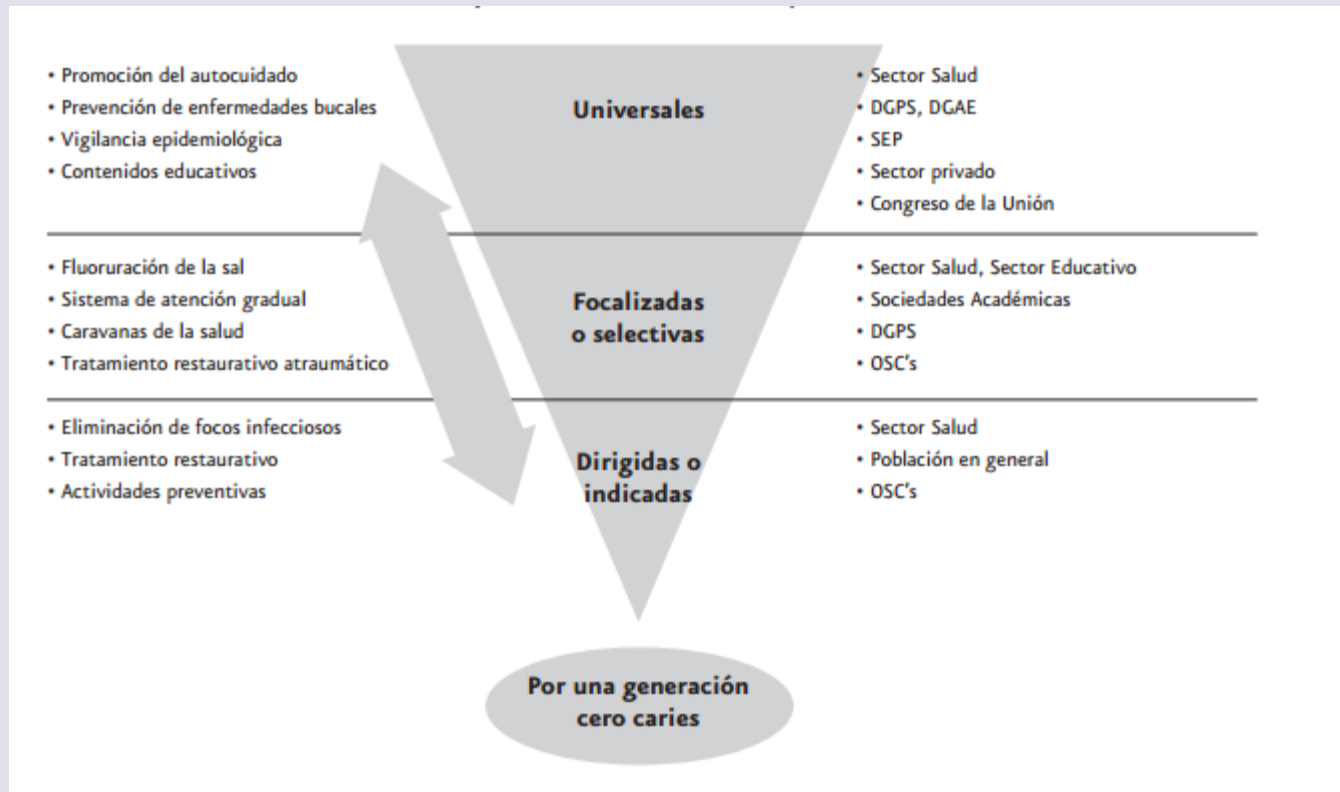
• Promoción del autocuidado
• Prevención de enfermedades bucales
• Vigilancia epidemiológica
• Contenidos educativos

Universales

• Sector Salud
• DGPS, DGAE
• SEP
• Sector privado
• Congreso de la Unión

• Fluoruración de la sal
• Sistema de atención gradual
• Caravanas de la salud
• Tratamiento restaurativo atraumático

Focalizadas o selectivas

• Sector Salud, Sector Educativo
• Sociedades Académicas
• DGPS
• OSC's

• Eliminación de focos infecciosos
• Tratamiento restaurativo
• Actividades preventivas

Dirigidas o indicadas

• Sector Salud
• Población en general
• OSC's

Por una generación cero caries